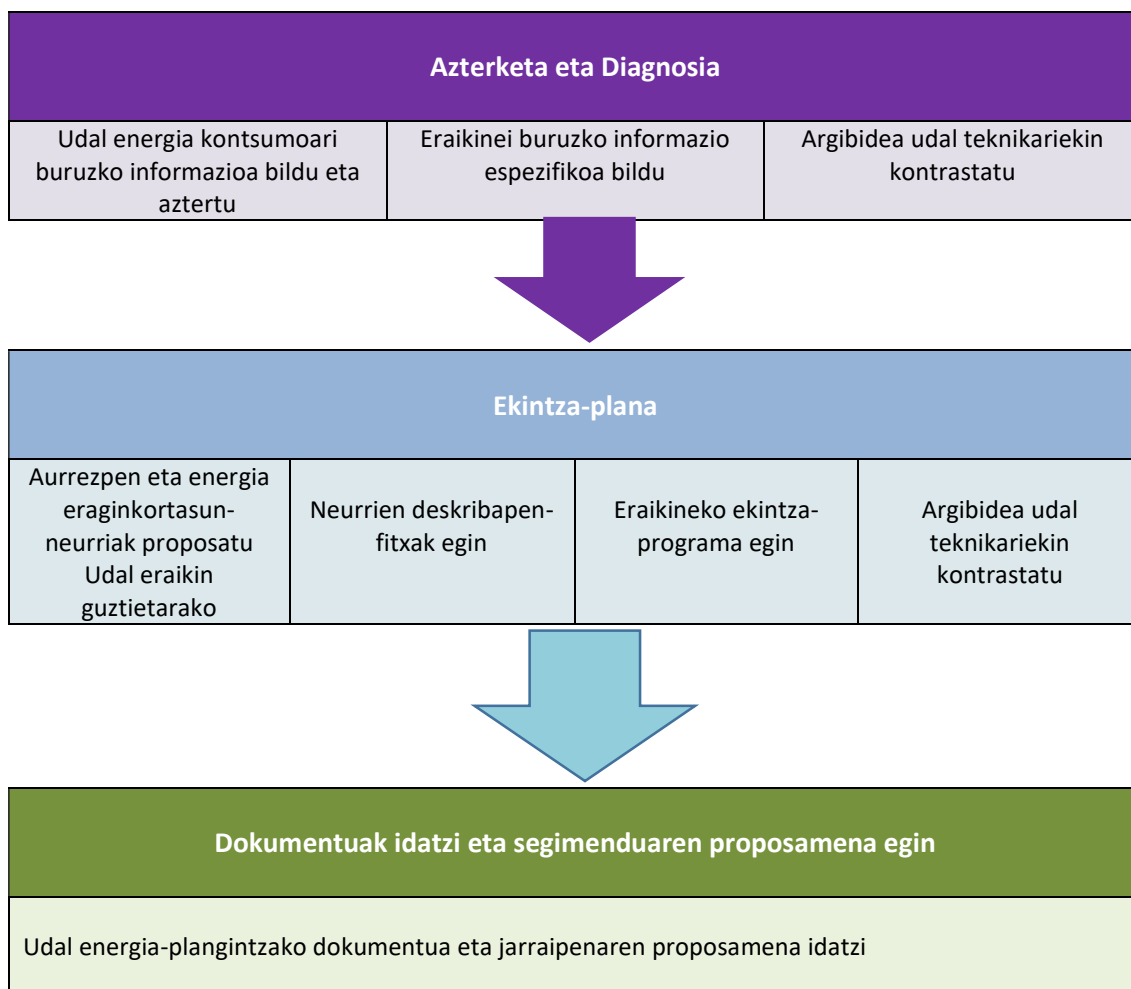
Azterketa eta Diagnosia

| Udal energia kontsumoari buruzko informazioa bildu eta aztertu | Eraikinei buruzko informazio espezifikoa bildu | Argibidea udal teknikariekin kontrastatu |
|---|---|---|

Ekintza-plana

| Aurrezpen eta energia eraginkortasun-neurriak proposatu Udal eraikin guztietarako | Neurrien deskribapen-fitxak egin | Eraikineko ekintza-programa egin | Argibidea udal teknikariekin kontrastatu |
|---|---|---|---|

Dokumentuak idatzi eta segimenduaren proposamena egin

Udal energia-plangintzako dokumentua eta jarraipenaren proposamena idatzi